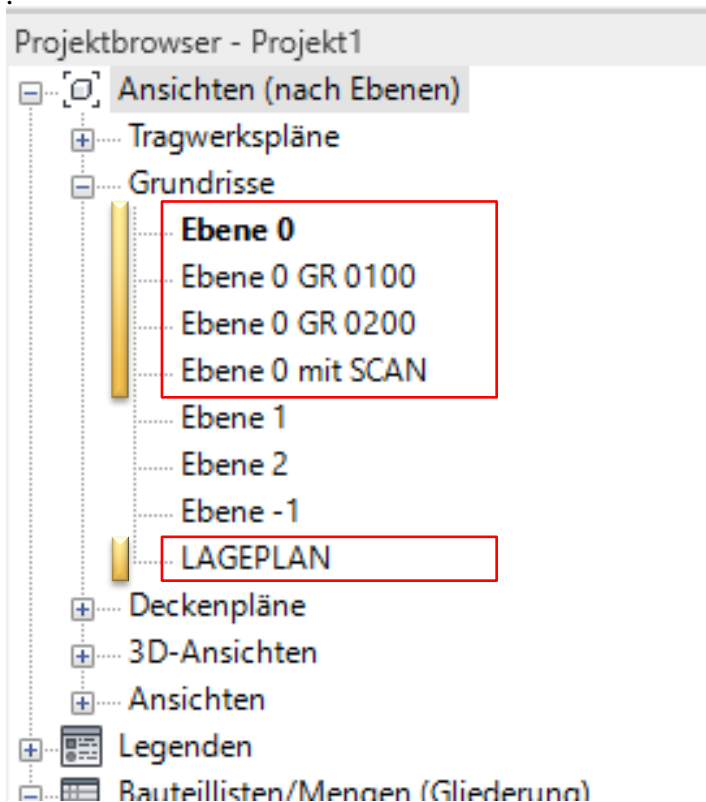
Projektbrowser - Projekt1

Ansichten (nach Ebenen)

Tragwerkspläne

Grundrisse

**Ebene 0**

Ebene 0 GR 0100

Ebene 0 GR 0200

Ebene 0 mit SCAN

Ebene 1

Ebene 2

Ebene -1

LAGEPLAN

Deckenpläne

3D-Ansichten

Ansichten

Legenden

Bauteillisten/Mengen (Gliederung)